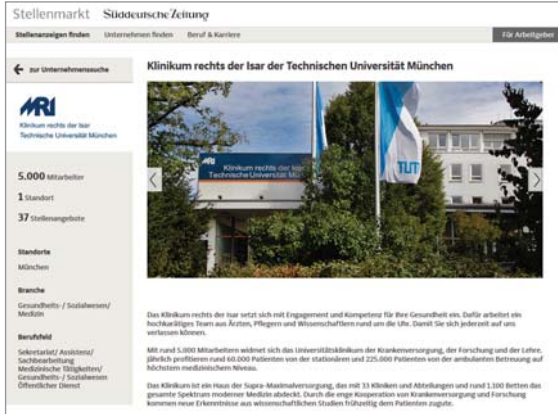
Stellenmarkt Süddeutsche Zeitung

Stellenanzeigen finden Unternehmen finden Beruf & Karriere

Für Arbeitgeber

zur Unternehmenssuche

MRI
Klinikum rechts der Isar Technische Universität München

5.000 Mitarbeiter

1 Standort

37 Stellenangebote

Standorte
München

Branche
Gesundheits- / Sozialwesen/ Medizin

Berufsfeld
Sekretariat/ Assistenz/ Sachbearbeitung
Medizinische Tätigkeiten/ Gesundheits- / Sozialwesen
Öffentlicher Dienst

Klinikum rechts der Isar der Technischen Universität München

MRI Klinikum rechts der Isar Technische Universität München

TUT

Das Klinikum rechts der Isar setzt sich mit Engagement und Kompetenz für Ihre Gesundheit ein. Dafür arbeitet ein hochkarätiges Team aus Ärzten, Pflegern und Wissenschaftlern rund um die Uhr. Damit Sie sich jederzeit auf uns verlassen können.

Mit rund 5.000 Mitarbeitern widmet sich das Universitätsklinikum der Krankenversorgung, der Forschung und der Lehre. Jährlich profitieren rund 60.000 Patienten von der stationären und 225.000 Patienten von der ambulanten Betreuung auf höchstem medizinischen Niveau.

Das Klinikum ist ein Haus der Supra-Maximalversorgung, das mit 33 Kliniken und Abteilungen und rund 1.100 Betten das gesamte Spektrum moderner Medizin abdeckt. Durch die enge Kooperation von Krankenversorgung und Forschung kommen neue Erkenntnisse aus wissenschaftlichen Studien frühzeitig dem Patienten zugute.